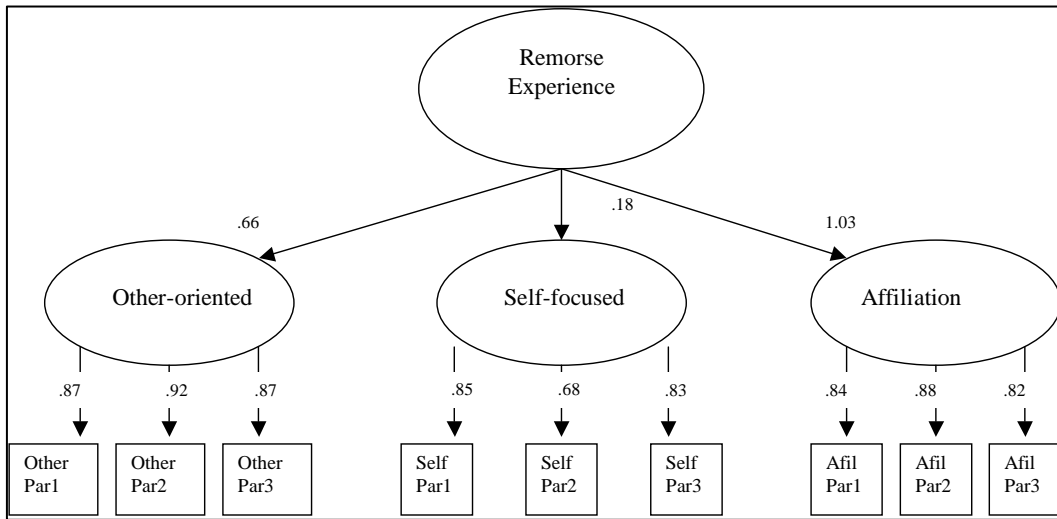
Remorse Experience

.66

.18

1.03

Other-oriented

Self-focused

Affiliation

.87

.92

.87

.85

.68

.83

.84

.88

.82

Other Par1

Other Par2

Other Par3

Self Par1

Self Par2

Self Par3

Afil Par1

Afil Par2

Afil Par3